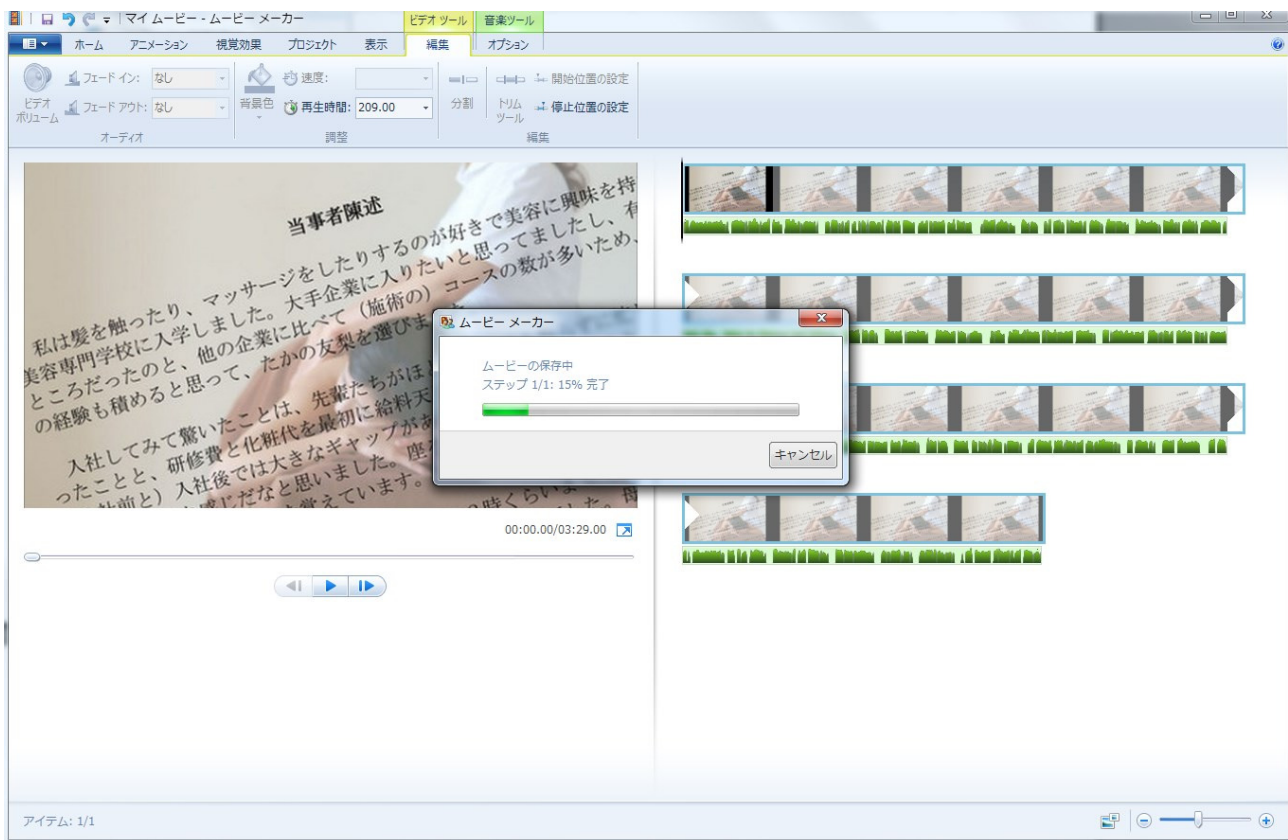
マイ ムービー - ムービー メーカー

ビデオ ツール
音楽ツール

ホーム
アニメーション
視覚効果
プロジェクト
表示
編集
オプション

フェードイン: なし
フェードアウト: なし
ビデオボリューム
オーディオ

速度:
背景色
再生時間: 209.00
調整

分割
トリムツール
開始位置の設定
停止位置の設定
編集

当事者陳述

私は髪を触ったり、マッサージをしたりするのが好きで美容に興味を持
美容専門学校に入学しました。大手企業に入りたいと思ってましたし、有
ところだったのと、他の企業に比べて（施術の）コースの数が多いため、
の経験も積めると思って、たかの友梨を選びま

入社してみて驚いたことは、先輩たちがほ
ったことと、研修費と化粧代を最初に給料天
（社前と）入社後では大きなギャップがあ
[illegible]

00:00.00/03:29.00

ムービー メーカー
ムービーの保存中
ステップ 1/1: 15% 完了
キャンセル

アイテム: 1/1